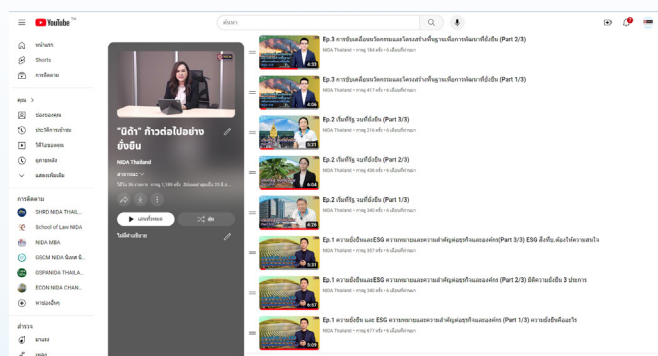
YouTube TH

ค้นหา

หน้าแรก
Shorts
การติดตาม

คุณ >
ช่องของคุณ
ประวัติการเข้าชม
วิดีโอของคุณ
ดูภายหลัง
แสดงเพิ่มเติม

การติดตาม
SHRD NIDA THAIL...
School of Law NIDA
NIDA MBA
GSCM NIDA Guest S...
GSPANIDA THAILA...
ECON NIDA CHAN...
หาช่องอื่นๆ

สำรวจ
มาแรง
เพลง

"นิด้า" ก้าวต่อไปอย่างยั่งยืน
NIDA Thailand
สาธารณะ
วิดีโอ 36 รายการ การดู 1,189 ครั้ง อัปเดตแล้วเมื่อวันที่ 25 มี.ค. ...
เล่นทั้งหมด
สุ่ม
ไม่มีคำอธิบาย

Ep.3 การขับเคลื่อนนวัตกรรมและโครงสร้างพื้นฐานเพื่อการพัฒนาที่ยั่งยืน (Part 2/3)
NIDA Thailand • การดู 184 ครั้ง • 6 เดือนที่ผ่านมา
4:33

Ep.3 การขับเคลื่อนนวัตกรรมและโครงสร้างพื้นฐานเพื่อการพัฒนาที่ยั่งยืน (Part 1/3)
NIDA Thailand • การดู 417 ครั้ง • 6 เดือนที่ผ่านมา
4:06

Ep.2 เริ่มที่รัฐ จบที่ยั่งยืน (Part 3/3)
NIDA Thailand • การดู 216 ครั้ง • 6 เดือนที่ผ่านมา
5:31

Ep.2 เริ่มที่รัฐ จบที่ยั่งยืน (Part 2/3)
NIDA Thailand • การดู 406 ครั้ง • 6 เดือนที่ผ่านมา
6:04

Ep.2 เริ่มที่รัฐ จบที่ยั่งยืน (Part 1/3)
NIDA Thailand • การดู 340 ครั้ง • 6 เดือนที่ผ่านมา
6:28

Ep.1 ความยั่งยืนและESG ความหมายและความสำคัญต่อธุรกิจและองค์กร(Part 3/3) ESG สิ่งที่ย...ต้องให้ความสนใจ
NIDA Thailand • การดู 357 ครั้ง • 6 เดือนที่ผ่านมา
5:31

Ep.1 ความยั่งยืนและESG ความหมายและความสำคัญต่อธุรกิจและองค์กร (Part 2/3) มิติความยั่งยืน 3 ประการ
NIDA Thailand • การดู 340 ครั้ง • 6 เดือนที่ผ่านมา
6:57

Ep.1 ความยั่งยืน และ ESG ความหมายและความสำคัญต่อธุรกิจและองค์กร (Part 1/3) ความยั่งยืนคืออะไร
NIDA Thailand • การดู 677 ครั้ง • 6 เดือนที่ผ่านมา
5:09